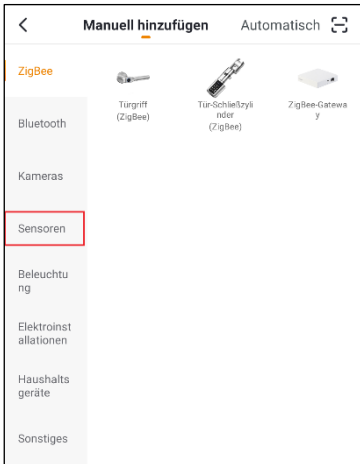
<

Manuell hinzufügen

Automatisch

ZigBee

Bluetooth

Kameras

Sensoren

Beleuchtung

Elektroinstallationen

Haushaltsgeräte

Sonstiges

Türgriff (ZigBee)

Tür-Schließzylinder (ZigBee)

ZigBee-Gateway